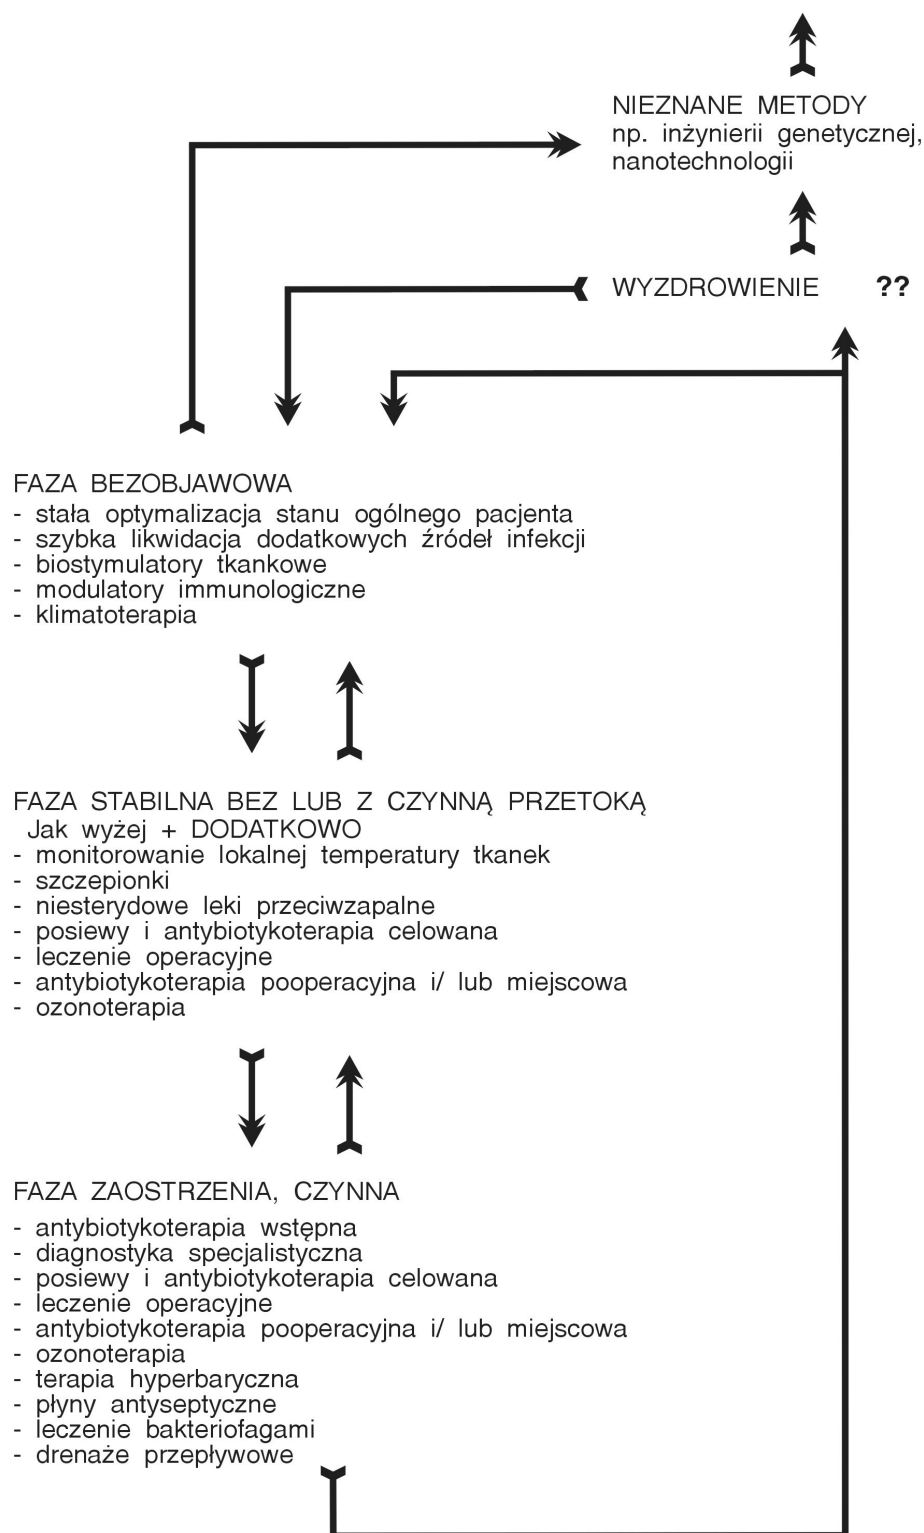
NIEZNANE METODY
np. inżynierii genetycznej, nanotechnologii

WYZDROWIENIE ??

FAZA BEZOBJAWOWA
- stała optymalizacja stanu ogólnego pacjenta
- szybka likwidacja dodatkowych źródeł infekcji
- biostymulatory tkankowe
- modulatory immunologiczne
- klimatoterapia

FAZA STABILNA BEZ LUB Z CZYNNĄ PRZETOKĄ
Jak wyżej + DODATKOWO
- monitorowanie lokalnej temperatury tkanek
- szczepionki
- niesterydowe leki przeciwzapalne
- posiewy i antybiotykoterapia celowana
- leczenie operacyjne
- antybiotykoterapia pooperacyjna i/ lub miejscowa
- ozonoterapia

FAZA ZAOSTRZENIA, CZYNNA
- antybiotykoterapia wstępna
- diagnostyka specjalistyczna
- posiewy i antybiotykoterapia celowana
- leczenie operacyjne
- antybiotykoterapia pooperacyjna i/ lub miejscowa
- ozonoterapia
- terapia hyperbaryczna
- płyny antyseptyczne
- leczenie bakteriofagami
- drenaże przepływowe